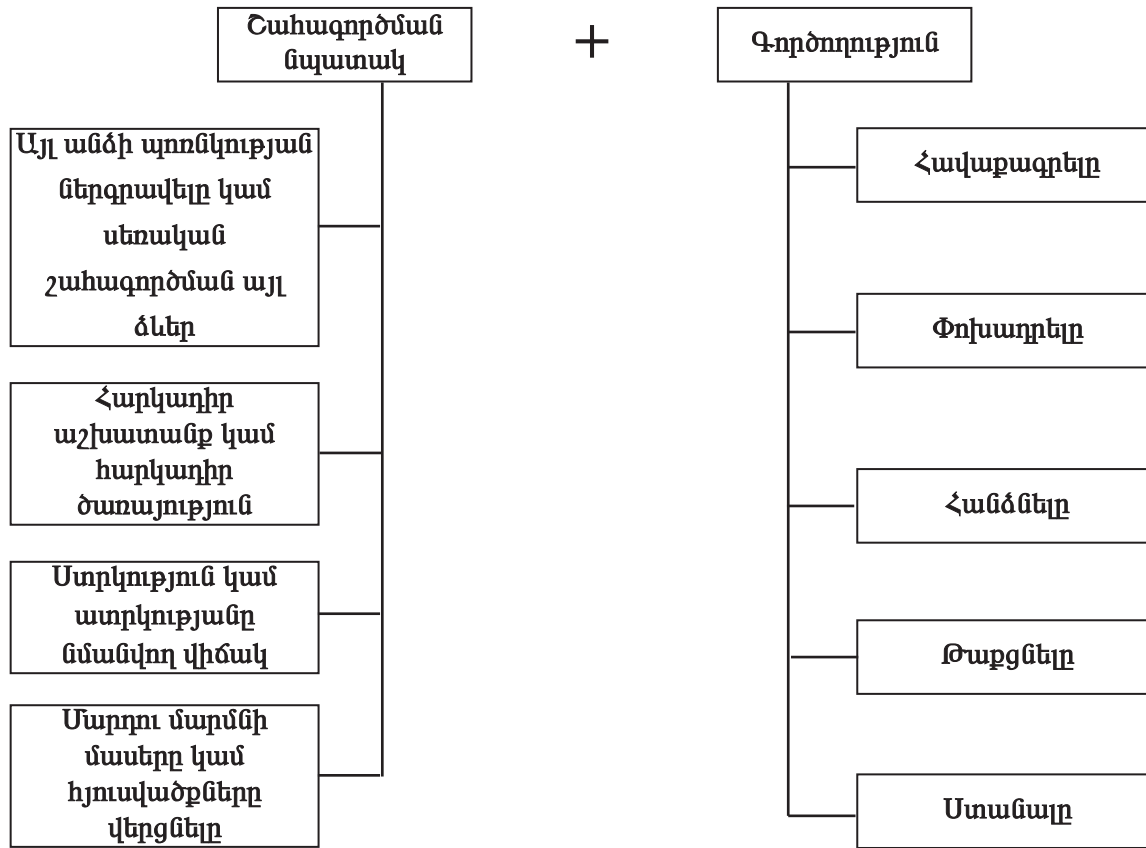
Շահագործման նպատակ

+

Գործողություն

Այլ անձի պոռնկության ներգրավելը կամ սեռական շահագործման այլ ձևեր

Հարկադիր աշխատանք կամ հարկադիր ծառայություն

Ստրկություն կամ ստրկությանը նմանվող վիճակ

Մարդու մարմնի մասերը կամ հյուսվածքները վերցնելը

Հավաքագրելը

Փոխադրելը

Հանձնելը

Թաքցնելը

Ստանալը